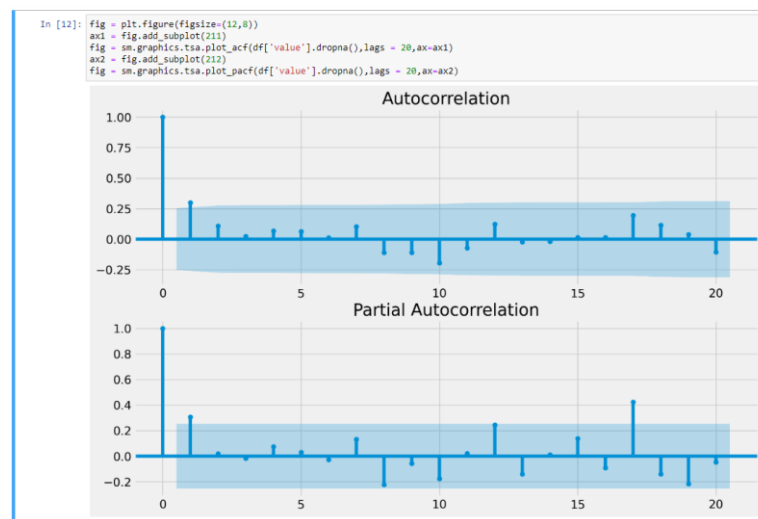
In [12]: fig = plt.figure(figsize=(12,8))
ax1 = fig.add_subplot(211)
fig = sm.graphics.tsa.plot_acf(df['value'].dropna(),lags = 20,ax=ax1)
ax2 = fig.add_subplot(212)
fig = sm.graphics.tsa.plot_pacf(df['value'].dropna(),lags = 20,ax=ax2)

Autocorrelation

1.00
0.75
0.50
0.25
0.00
−0.25

0 5 10 15 20

Partial Autocorrelation

1.0
0.8
0.6
0.4
0.2
0.0
−0.2

0 5 10 15 20